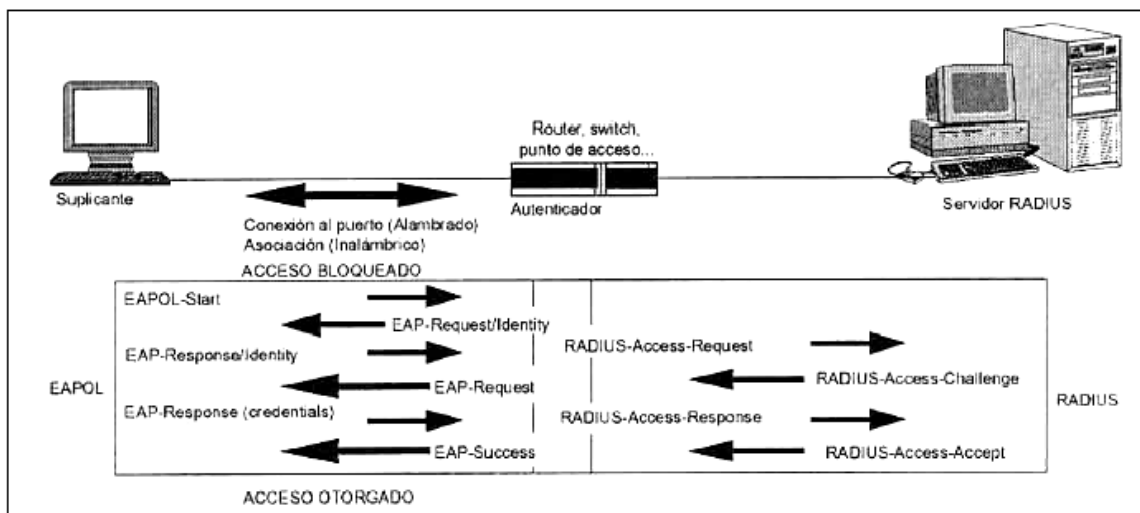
Suplicante

Router, switch, punto de acceso...

Autenticador

Servidor RADIUS

Conexión al puerto (Alambrado)
Asociación (Inalámbrico)

ACCESO BLOQUEADO

EAPOL

EAPOL-Start

EAP-Request/Identity

EAP-Response/Identity

RADIUS-Access-Request

EAP-Request

RADIUS-Access-Challenge

EAP-Response (credentials)

RADIUS-Access-Response

EAP-Success

RADIUS-Access-Accept

RADIUS

ACCESO OTORGADO